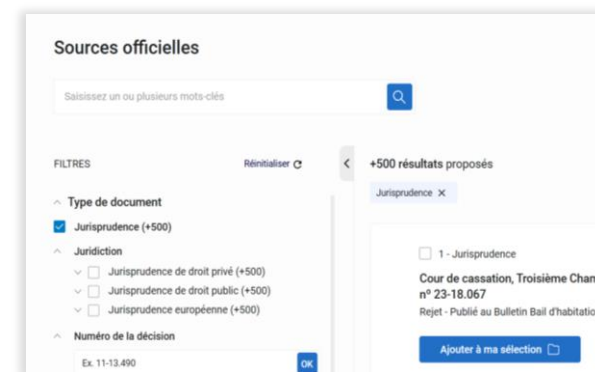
Sources officielles

Saisissez un ou plusieurs mots-clés

FILTRES

Réinitialiser

Type de document

Jurisprudence (+500)

Juridiction

Jurisprudence de droit privé (+500)

Jurisprudence de droit public (+500)

Jurisprudence européenne (+500)

Numéro de la décision

Ex. 11-13.490

OK

+500 résultats proposés

Jurisprudence ×

1 - Jurisprudence

Cour de cassation, Troisième Chan
nº 23-18.067

Rejet - Publié au Bulletin Bail d'habitatio

Ajouter à ma sélection